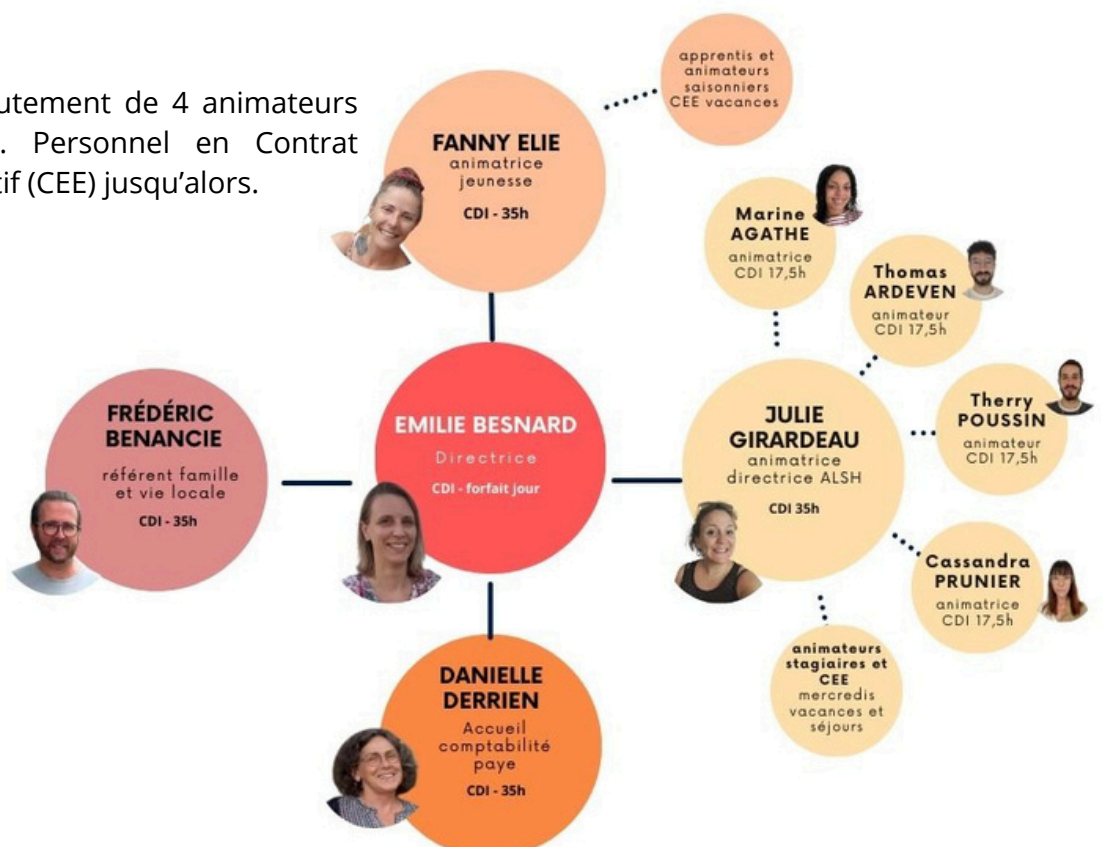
utement de 4 animateurs . Personnel en Contrat tif (CEE) jusqu'alors.

apprentis et animateurs saisonniers CEE vacances

FANNY ELIE
animatrice jeunesse
CDI - 35h

Marine AGATHE
animatrice CDI 17,5h

Thomas ARDEVEN
animateur CDI 17,5h

FRÉDÉRIC BENANCIE
référent famille et vie locale
CDI - 35h

EMILIE BESNARD
Directrice
CDI - forfait jour

JULIE GIRARDEAU
animatrice directrice ALSH
CDI 35h

Therry POUSSIN
animateur CDI 17,5h

Cassandra PRUNIER
animatrice CDI 17,5h

animateurs stagiaires et CEE
mercredis vacances et séjours

DANIELLE DERRIEN
Accueil comptabilité paye
CDI - 35h